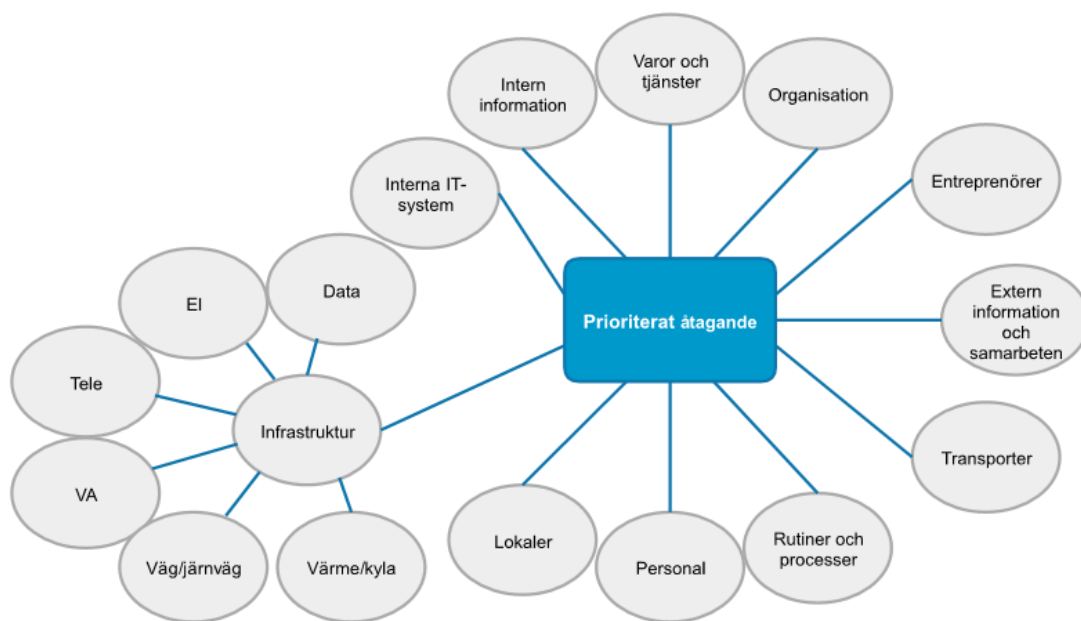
Intern information

Varor och tjänster

Organisation

Interna IT-system

Entreprenörer

El

Data

Prioriterat åtagande

Extern information och samarbeten

Tele

Infrastruktur

VA

Transporter

Lokaler

Personal

Rutiner och processer

Väg/järnväg

Värme/kyla